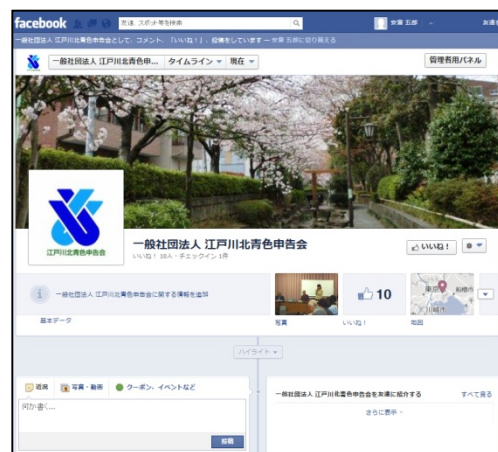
facebook 友達、スポット等を検索 安藤 五郎 · 友達

一般社団法人 江戸川北青色申告会として、コメント、「いいね！」、投稿をしています — 安藤 五郎に切り替える

一般社団法人 江戸川北青色申... タイムライン 現在 管理者用パネル

江戸川北青色申告会

一般社団法人 江戸川北青色申告会

いいね！ 10人 · チェックイン 1件

いいね！

一般社団法人 江戸川北青色申告会に関する情報を追加

基本データ

写真

10

いいね！

地図

ハイライト

近況 写真・動画 クーポン、イベントなど

何か書く...

投稿

一般社団法人 江戸川北青色申告会を友達に紹介する すべて見る

さらに表示